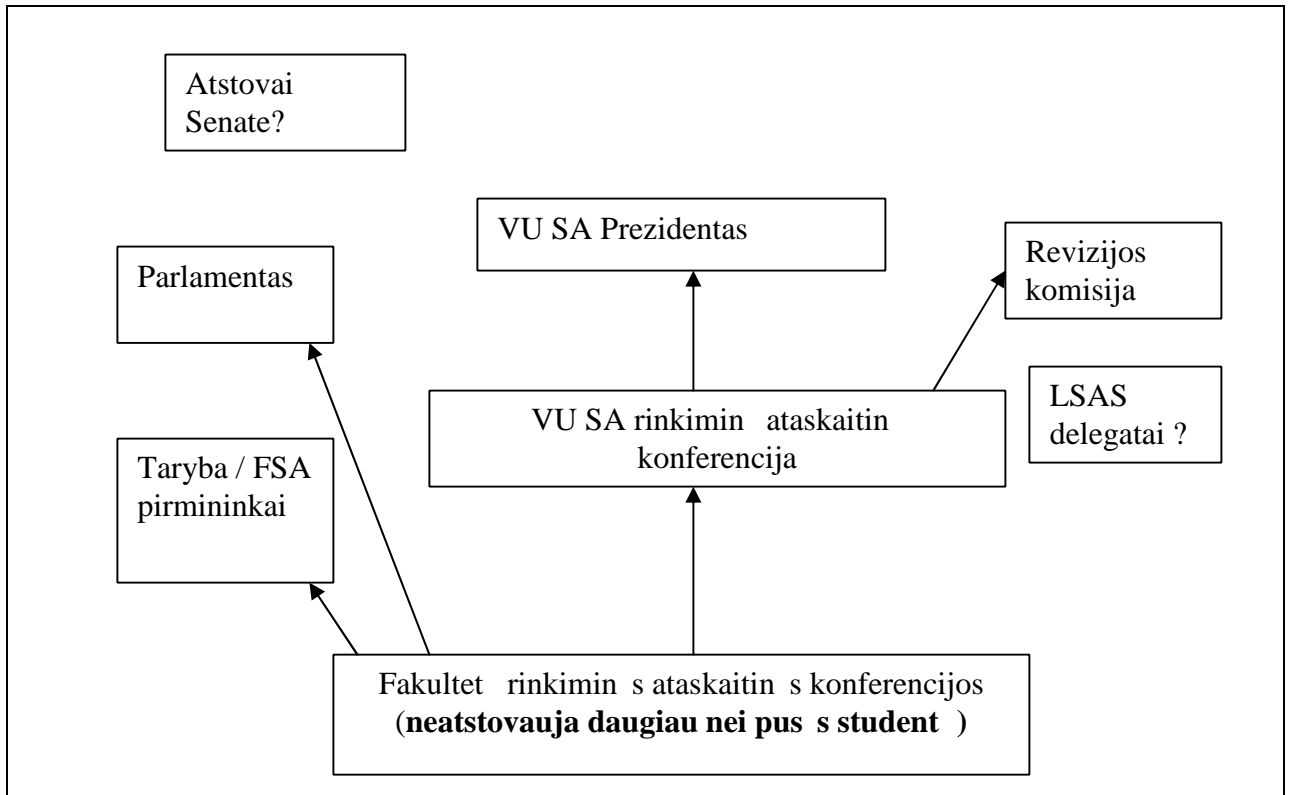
Atstovai Senate?

VU SA Prezidentas

Revizijos komisija

Parlamentas

VU SA rinkimin ataskaitin konferencija

LSAS delegatai ?

Taryba / FSA pirmininkai

Fakultet rinkimin s ataskaitin s konferencijos (**neatstovauja daugiau nei pus s student )**